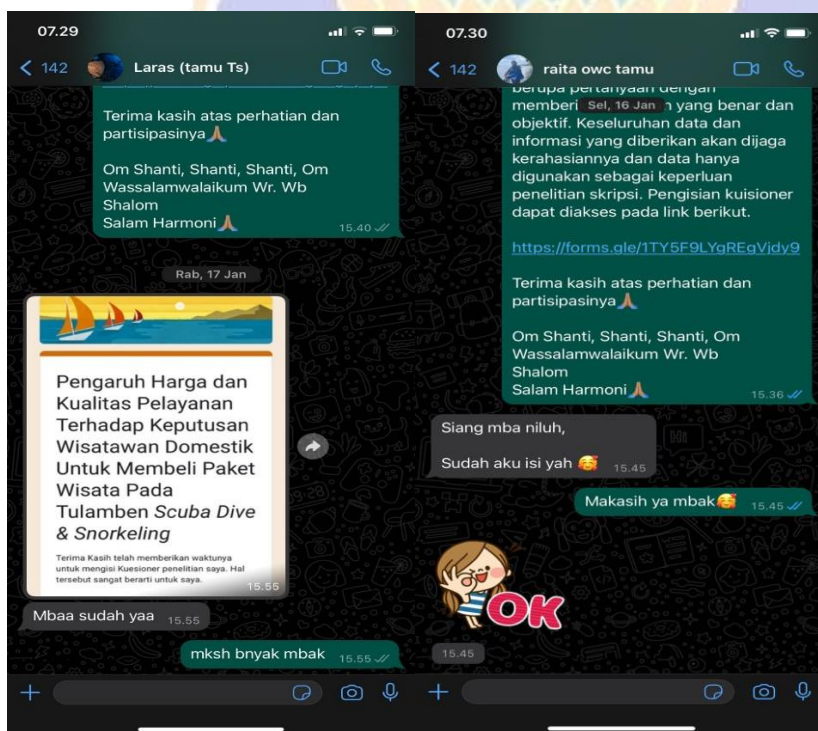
07.29

< 142 Laras (tamu Ts)

Terima kasih atas perhatian dan partisipasinya🙏

Om Shanti, Shanti, Shanti, Om
Wassalamwalaikum Wr. Wb
Shalom
Salam Harmoni🙏 15.40

Rab, 17 Jan

Pengaruh Harga dan Kualitas Pelayanan Terhadap Keputusan Wisatawan Domestik Untuk Membeli Paket Wisata Pada Tulamben *Scuba Dive & Snorkeling*

Terima Kasih telah memberikan waktunya untuk mengisi Kuesioner penelitian saya. Hal tersebut sangat berarti untuk saya. 15.55

Mbaa sudah yaa 15.55

mksh bnyak mbak 15.55

07.30

< 142 raita owc tamu

berupa pertanyaan dengan memberi Sel, 16 Jan n yang benar dan objektif. Keseluruhan data dan informasi yang diberikan akan dijaga kerahasiannya dan data hanya digunakan sebagai keperluan penelitian skripsi. Pengisian kuisioner dapat diakses pada link berikut.

https://forms.gle/1TY5F9LYgREgVjdy9

Terima kasih atas perhatian dan partisipasinya🙏

Om Shanti, Shanti, Shanti, Om
Wassalamwalaikum Wr. Wb
Shalom
Salam Harmoni🙏 15.36

Siang mba niluh,

Sudah aku isi yah 🥰 15.45

Makasih ya mbak🥰 15.45

OK

15.45